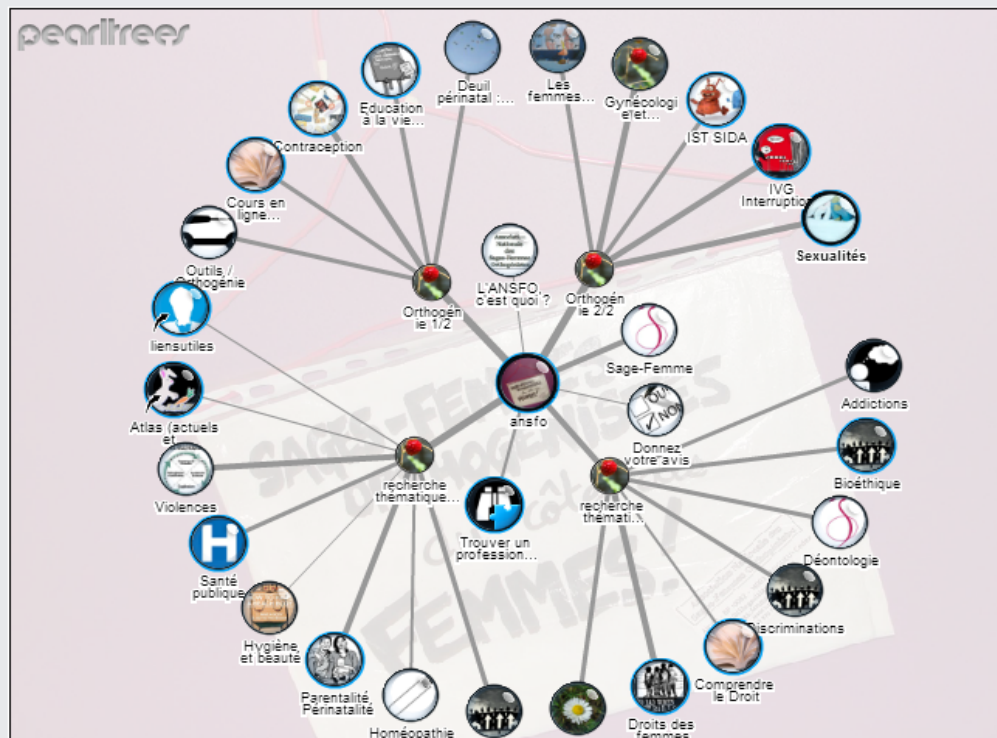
pearltrees

Deuil périnatal :...

Les femmes...

Education à la vie...

Gynécologie et...

IST SIDA

Contraception

IVG Interruption

Cours en ligne...

Sexualités

Outils / Orthogénie

L'ANSFO, c'est quoi ?

Orthogénie 1/2

Orthogénie 2/2

liensutiles

Sage-Femme

ansfo

Addictions

Atlas (actuels et...

OUI NON

Donnez votre avis

Bioéthique

Violences

recherche thématique...

recherche thémati...

Trouver un profession...

Déontologie

Santé publique

Discriminations

Hygiène et beauté

Comprendre le Droit

Parentalité, Périnatalité

Homéopathie

Droits des femmes

SAGES-FEMMES ORTHOGÉNISTES aux côtés des FEMMES !